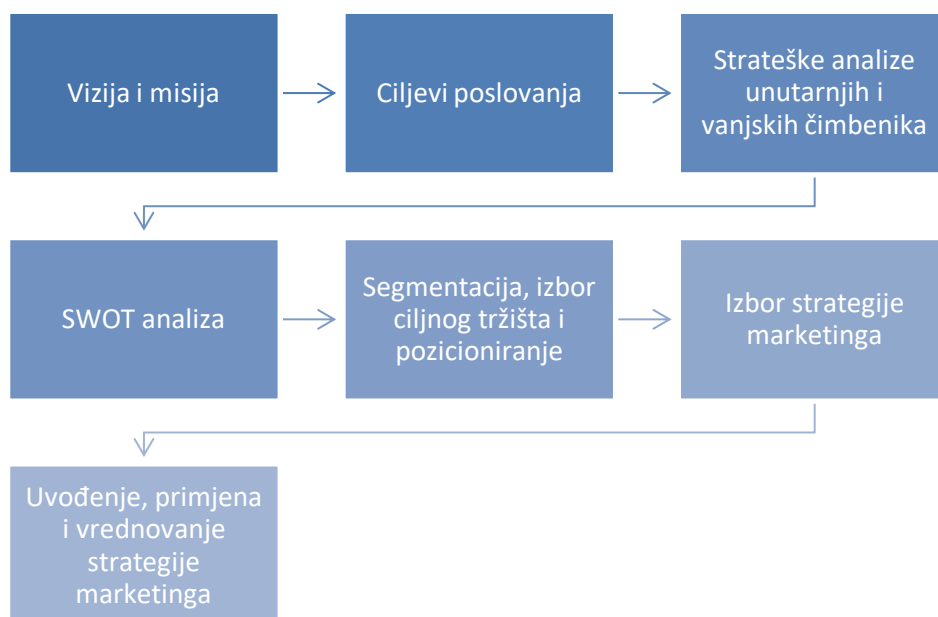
Vizija i misija

Ciljevi poslovanja

Strateške analize unutarnjih i vanjskih čimbenika

SWOT analiza

Segmentacija, izbor ciljnog tržišta i pozicioniranje

Izbor strategije marketinga

Uvođenje, primjena i vrednovanje strategije marketinga